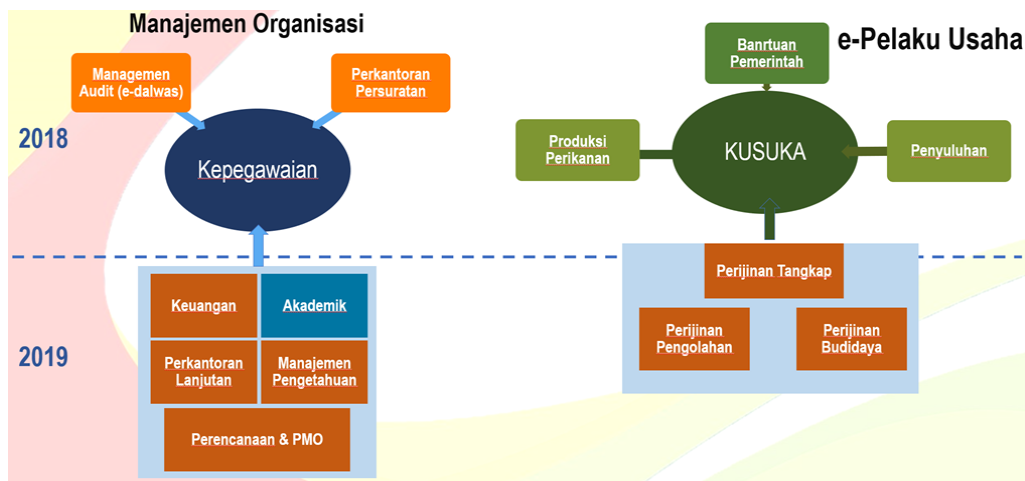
Manajemen Organisasi

Managemen Audit (e-dalwas)

Perkantoran Persuratan

2018

Kepegawaian

Keuangan

Akademik

2019

Perkantoran Lanjutan

Manajemen Pengetahuan

Perencanaan & PMO

Banrtuan Pemerintah

e-Pelaku Usaha

Produksi Perikanan

KUSUKA

Penyuluhan

Perijinan Tangkap

Perijinan Pengolahan

Perijinan Budidaya